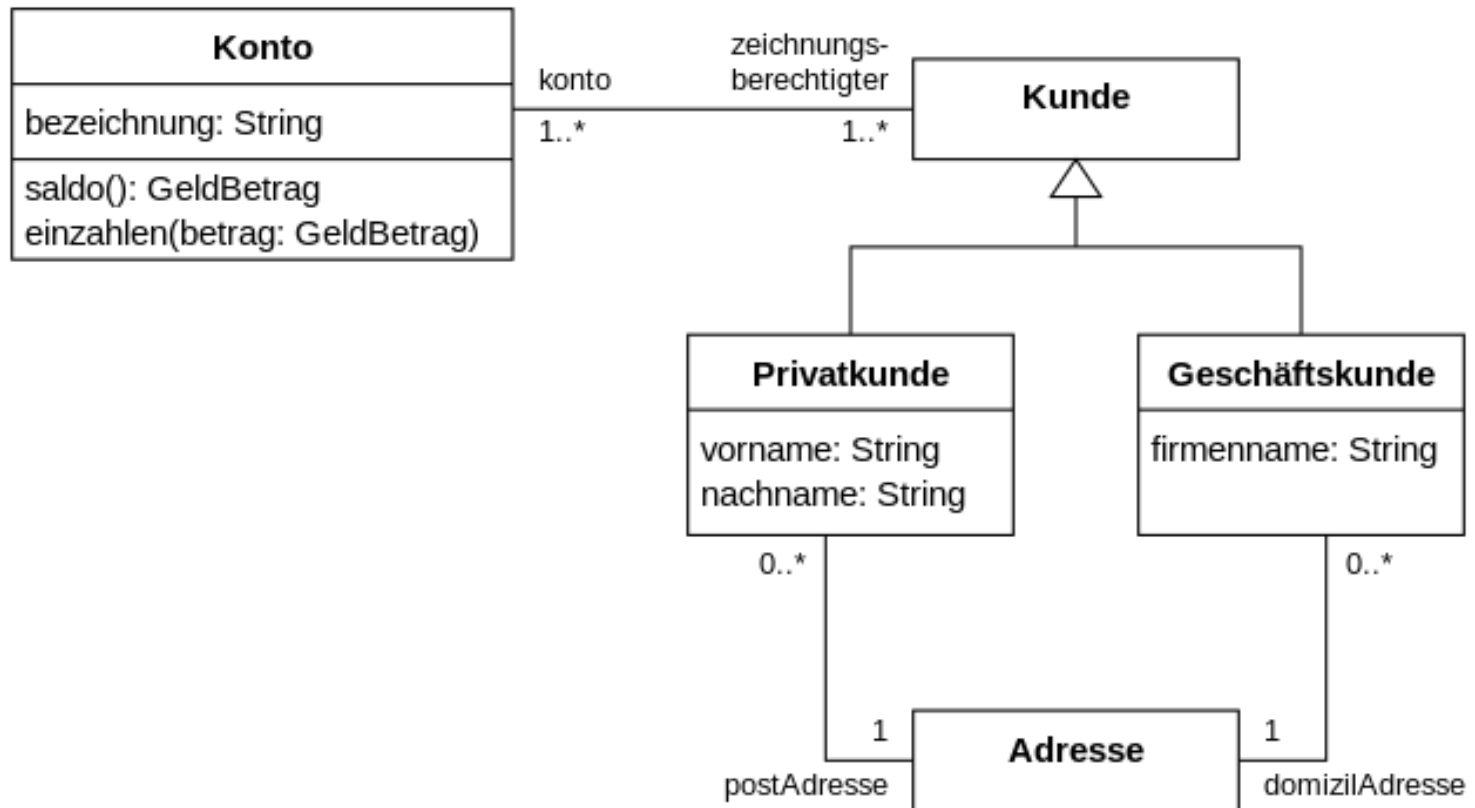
Konto

bezeichnung: String

saldo(): GeldBetrag
einzahlen(betrag: GeldBetrag)

konto
1..*

zeichnungsberechtigter
1..*

Kunde

Privatkunde

vorname: String
nachname: String

Geschäftskunde

firmenname: String

0..*

0..*

1
postAdresse

Adresse

1
domizilAdresse